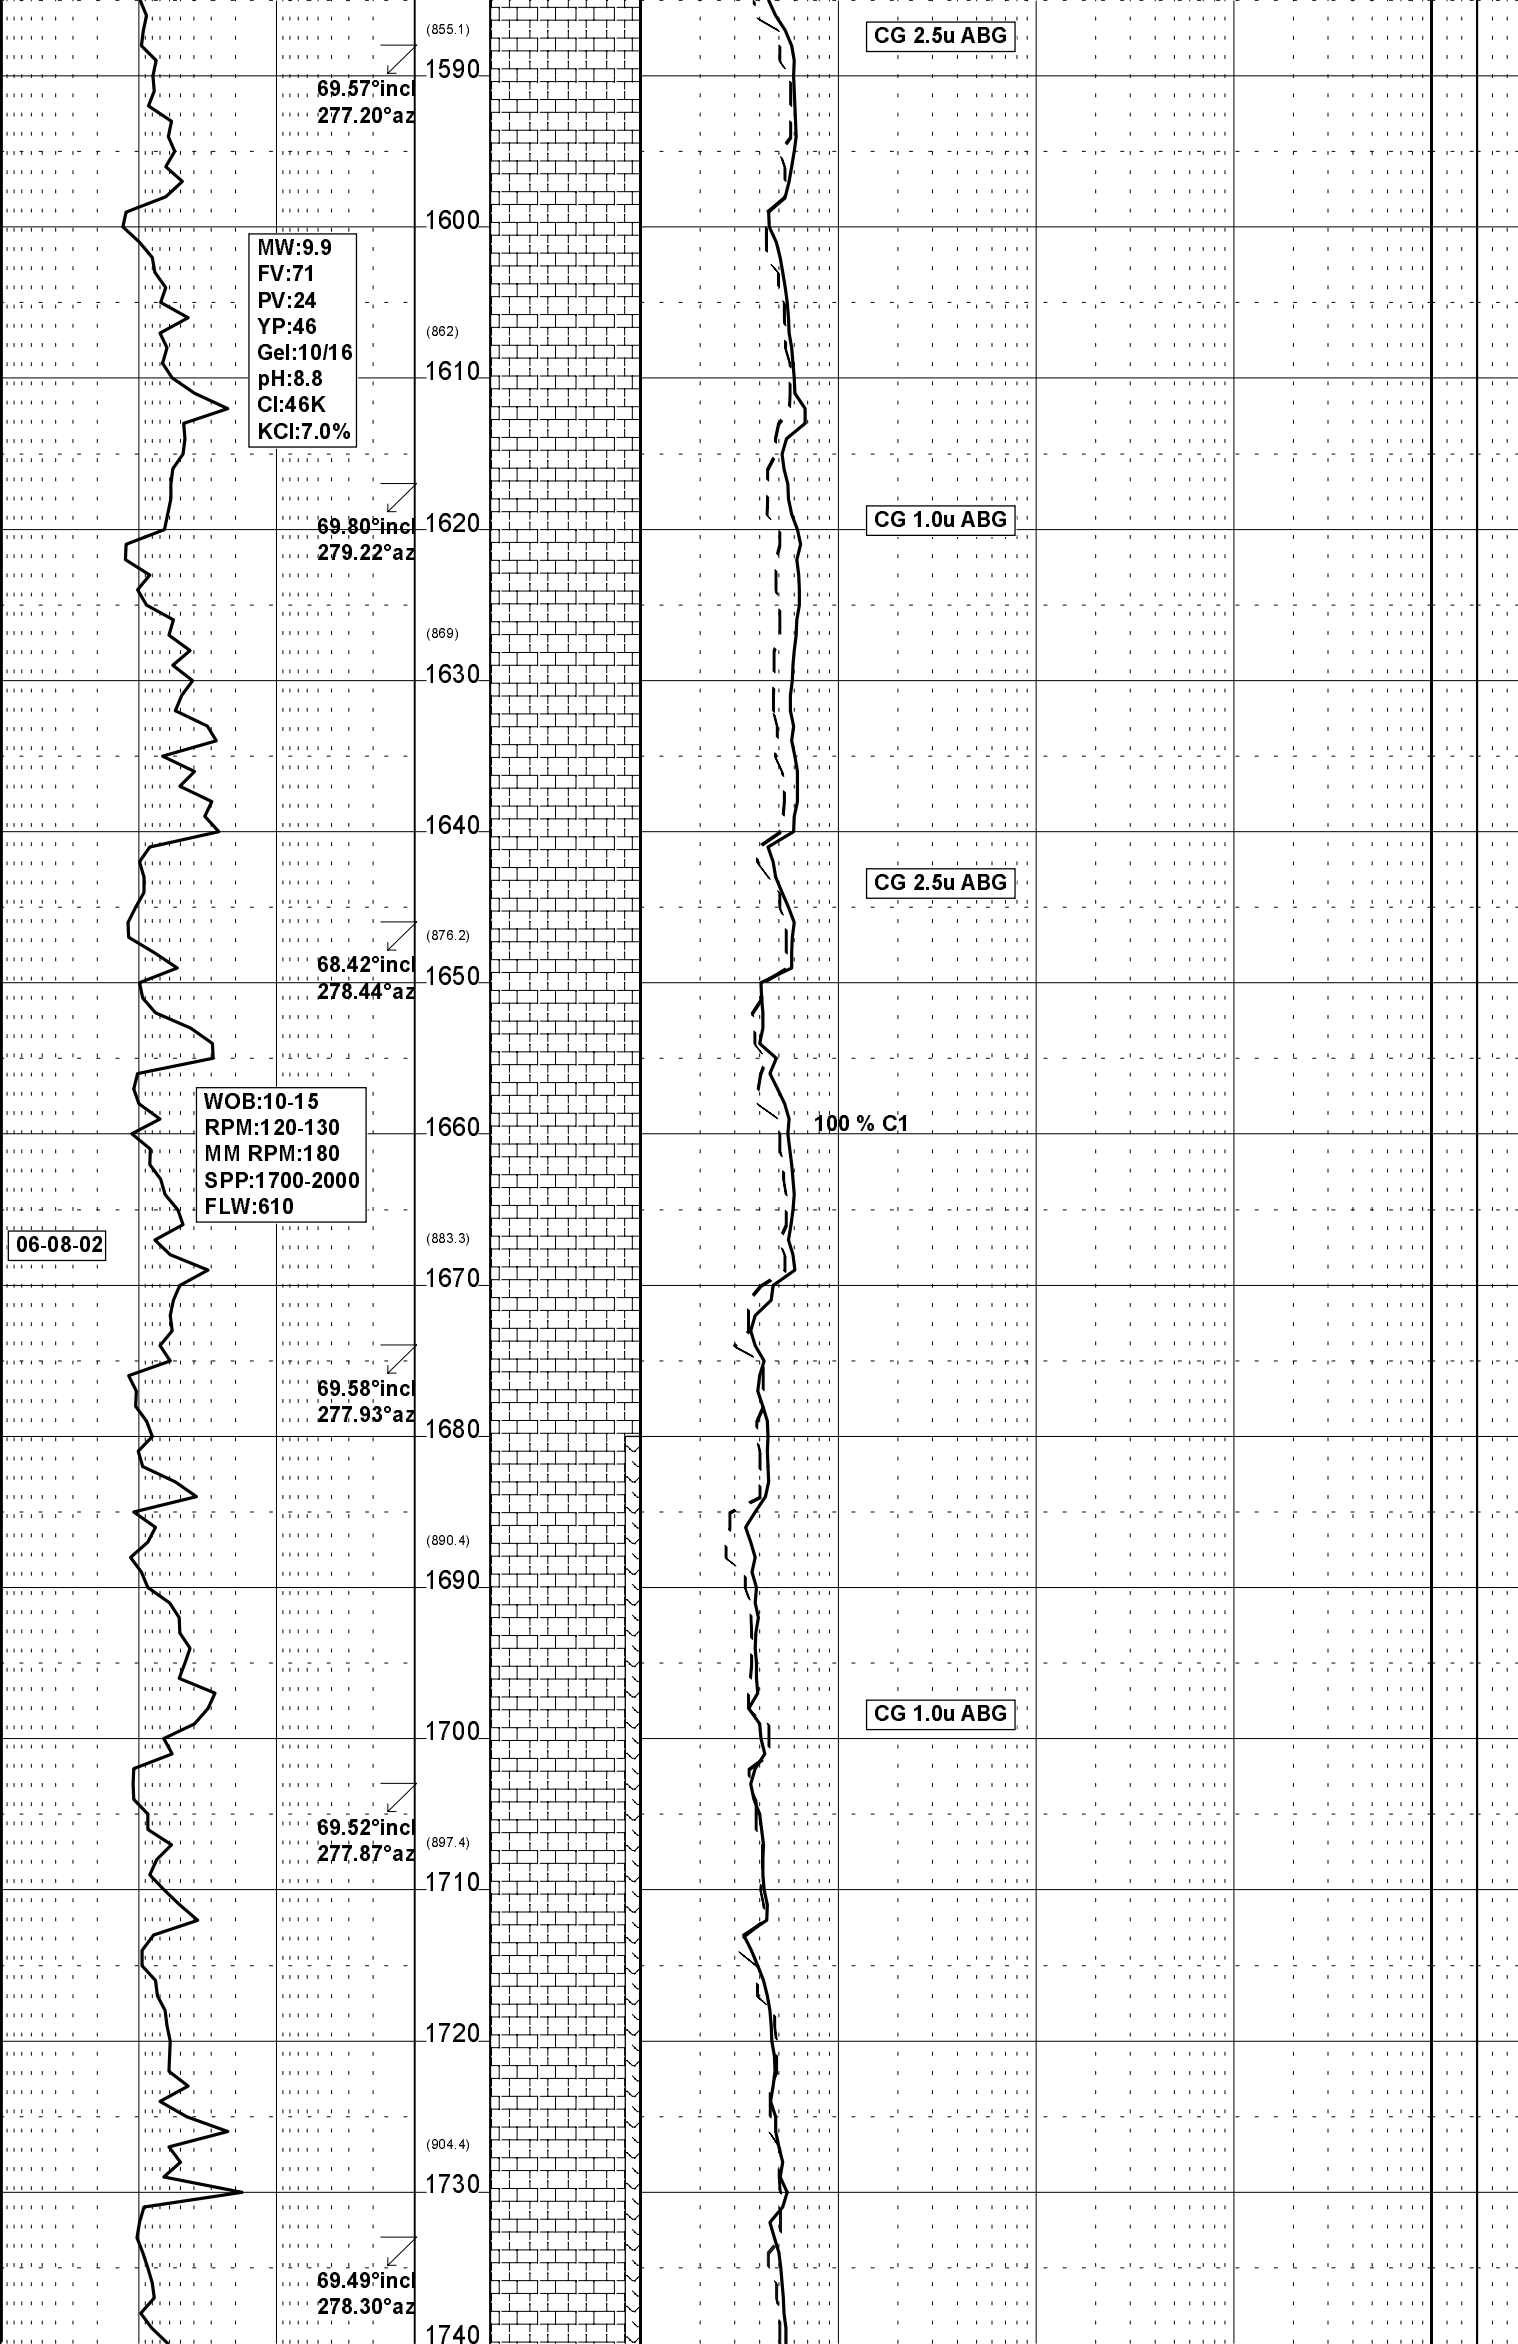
(855.1)
1590
69.57°incl
277.20°az
CG 2.5u ABG
1600
MW:9.9
FV:71
PV:24
YP:46
Gel:10/16
pH:8.8
Cl:46K
KCl:7.0%
(862)
1610
69.80°incl
279.22°az
1620
CG 1.0u ABG
(869)
1630
1640
CG 2.5u ABG
(876.2)
68.42°incl
278.44°az
1650
WOB:10-15
RPM:120-130
MM RPM:180
SPP:1700-2000
FLW:610
1660
100 % C1
06-08-02
(883.3)
1670
69.58°incl
277.93°az
1680
(890.4)
1690
CG 1.0u ABG
1700
69.52°incl
277.87°az
(897.4)
1710
1720
(904.4)
1730
69.49°incl
278.30°az
1740